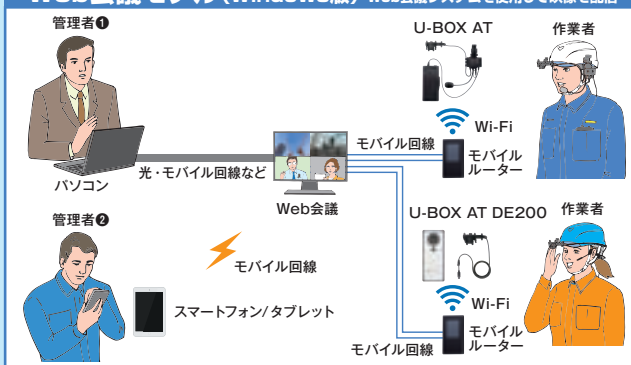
Web会議セット(Windows版) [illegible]

管理者❶

パソコン

光・モバイル回線など

Web会議

U-BOX AT

作業者

Wi-Fi

モバイル回線

モバイルルーター

管理者❷

モバイル回線

スマートフォン/タブレット

U-BOX AT DE200

作業者

Wi-Fi

モバイルルーター

モバイル回線